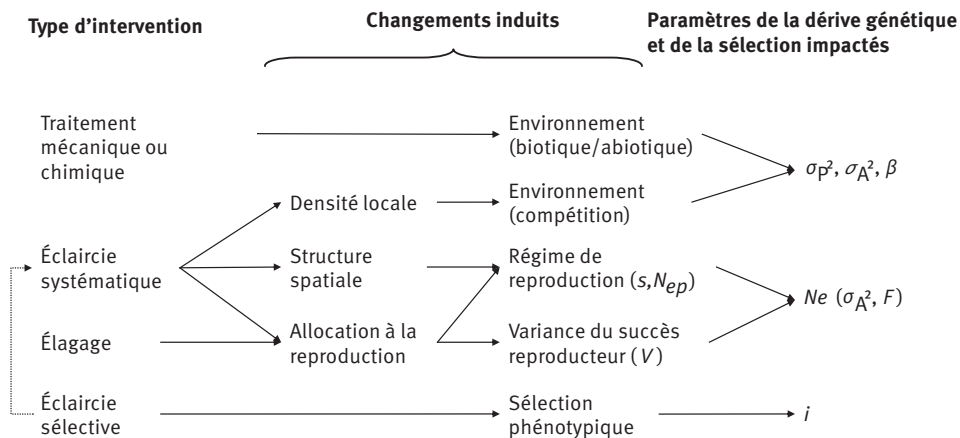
Type d'intervention

Changements induits

Paramètres de la dérive génétique et de la sélection impactés

Traitement mécanique ou chimique

Environnement (biotique/abiotique)

$\sigma_P^2$, $\sigma_A^2$, $\beta$

Densité locale

Environnement (compétition)

Éclaircie systématique

Structure spatiale

Régime de reproduction ($s$,$N_{ep}$)

$Ne$ ($\sigma_A^2$, $F$)

Élagage

Allocation à la reproduction

Variance du succès reproducteur ($V$)

Éclaircie sélective

Sélection phénotypique

$i$